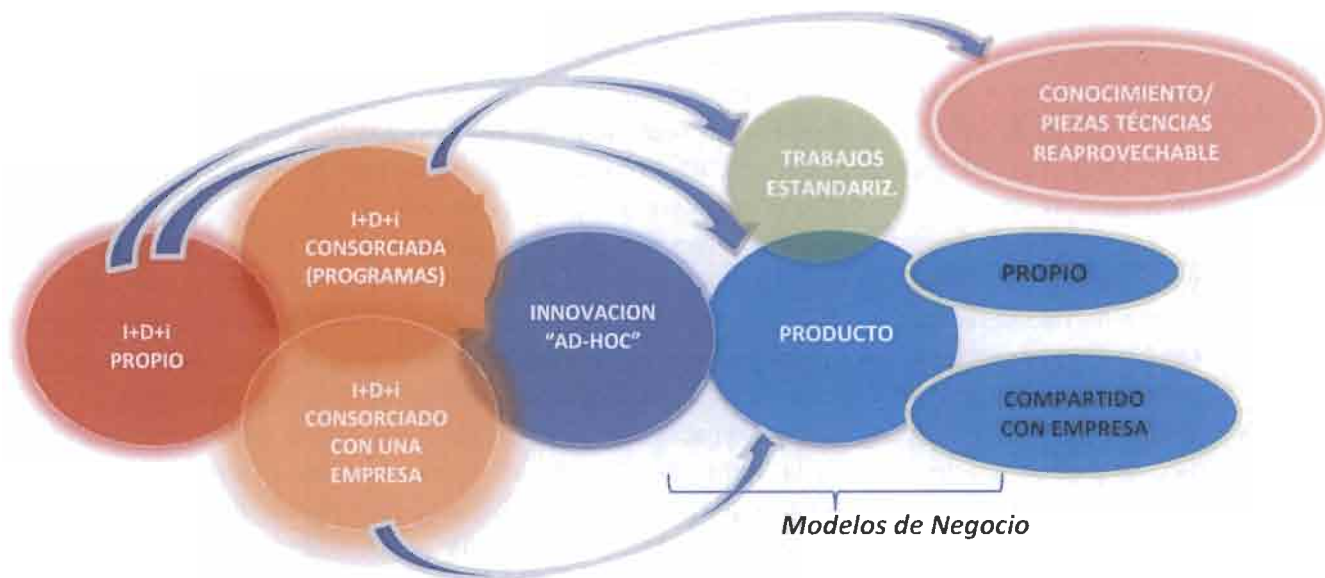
CONOCIMIENTO/
PIEZAS TÉCNCIAS
REAPROVECHABLE

TRABAJOS
ESTANDARIZ.

I+D+i
CONSORCIADA
(PROGRAMAS)

I+D+i
PROPIO

INNOVACION
"AD-HOC"

PRODUCTO

PROPIO

I+D+i
CONSORCIADO
CON UNA
EMPRESA

COMPARTIDO
CON EMPRESA

Modelos de Negocio